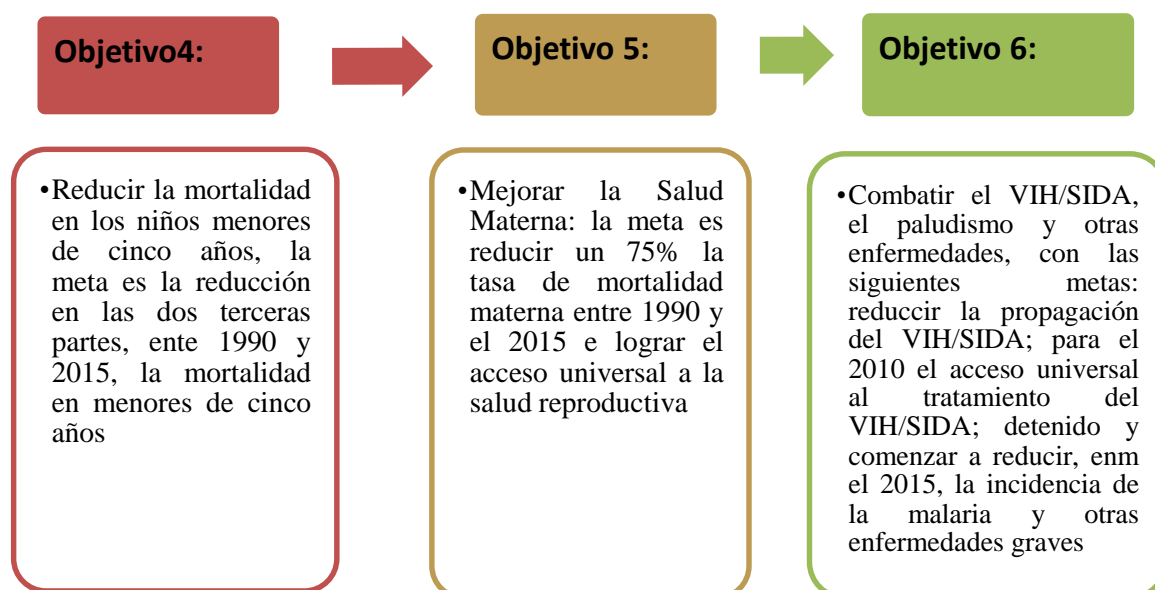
Objetivo4:

Objetivo 5:

Objetivo 6:

•Reducir la mortalidad en los niños menores de cinco años, la meta es la reducción en las dos terceras partes, ente 1990 y 2015, la mortalidad en menores de cinco años

•Mejorar la Salud Materna: la meta es reducir un 75% la tasa de mortalidad materna entre 1990 y el 2015 e lograr el acceso universal a la salud reproductiva

•Combatir el VIH/SIDA, el paludismo y otras enfermedades, con las siguientes metas: reduccir la propagación del VIH/SIDA; para el 2010 el acceso universal al tratamiento del VIH/SIDA; detenido y comenzar a reducir, enm el 2015, la incidencia de la malaria y otras enfermedades graves